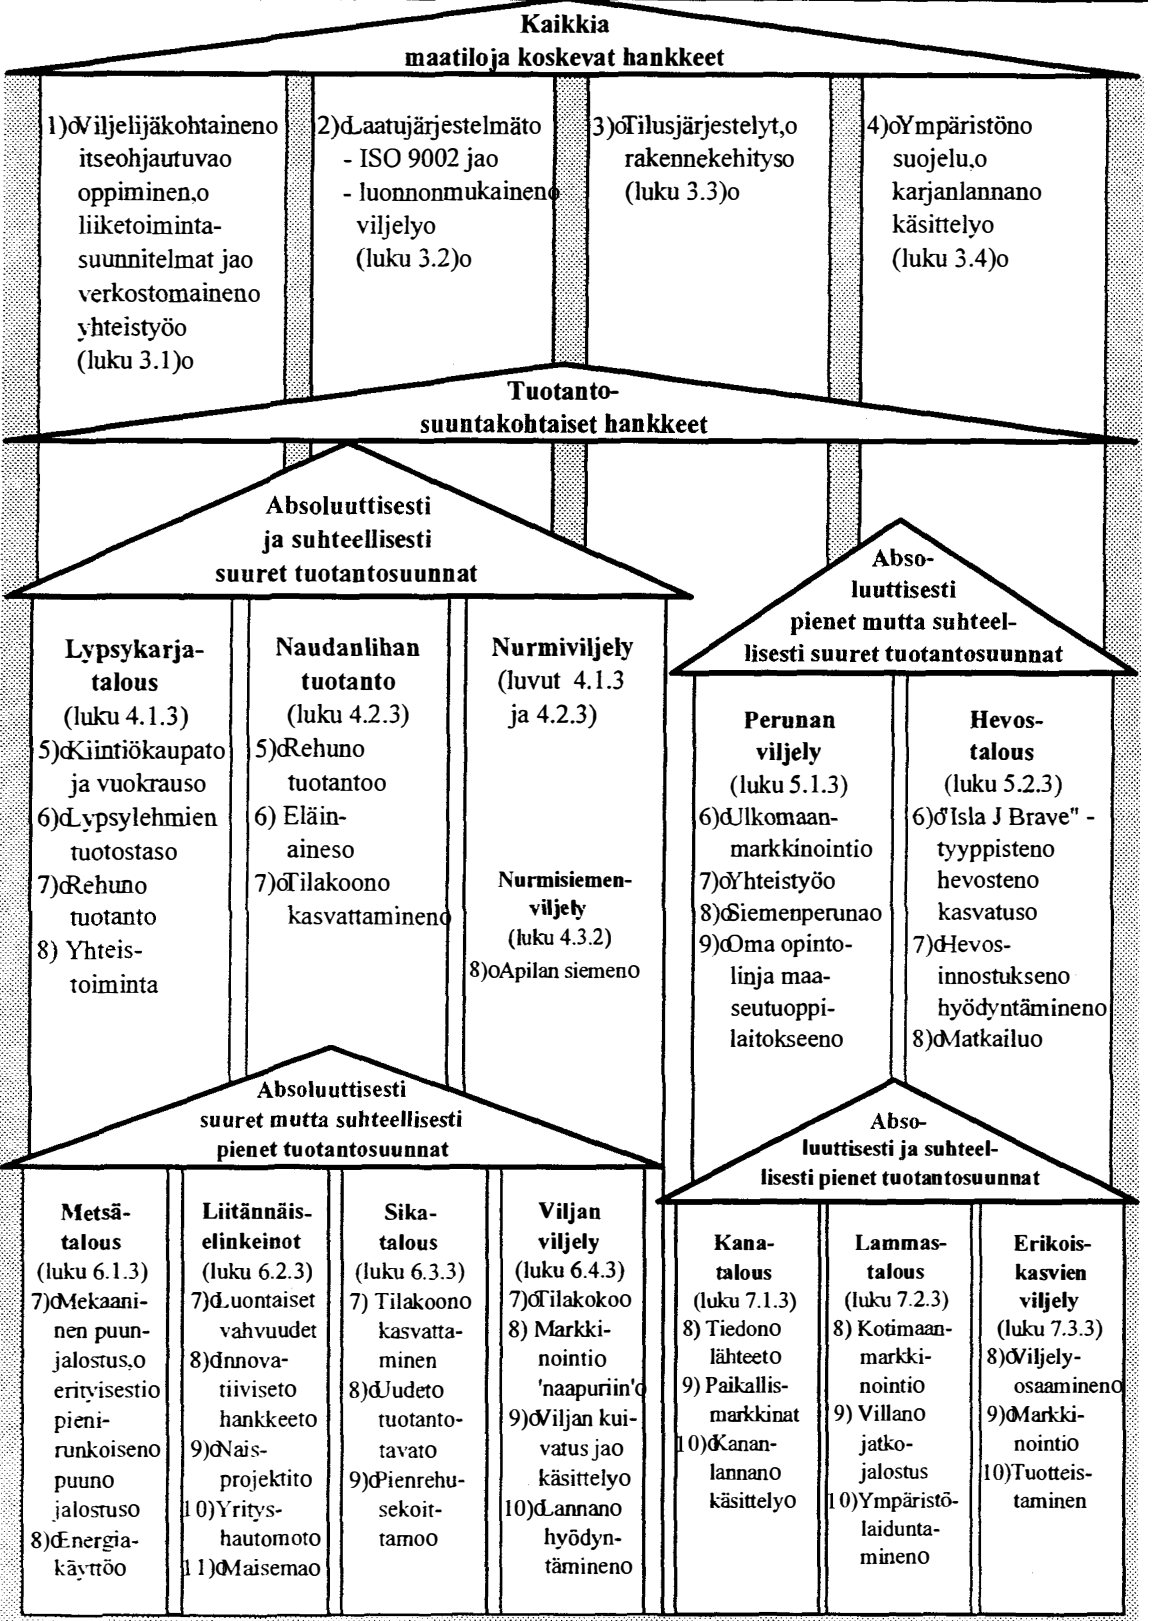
Kaikkia maatiloja koskevat hankkeet

1)oViljelijäkohtainen itseohjautuva oppiminen, liiketoimintasuunnitelmat ja verkostomainen yhteistyö (luku 3.1)o

2)oLaatujärjestelmät - ISO 9002 ja - luonnonmukainen viljely (luku 3.2)o

3)oTilusjärjestelyt, rakennekehitys (luku 3.3)o

4)oYmpäristön suojelu, karjanlannan käsittely (luku 3.4)o

Tuotantosuuntakohtaiset hankkeet

Absoluuttisesti ja suhteellisesti suuret tuotantosuunnat

Lypsykarjatalous (luku 4.1.3)
5)oKiintiökauppa ja vuokraus
6)oLypsylehmien tuotostaso
7)oRehun tuotanto
8) Yhteistoiminta

Naudanlihan tuotanto (luku 4.2.3)
5)oRehun tuotanto
6) Eläinaines
7)oTilakoon kasvattaminen

Nurmiviljely (luvut 4.1.3 ja 4.2.3)

Nurmisiemenviljely (luku 4.3.2)
8)oApilan siemen

Absoluuttisesti pienet mutta suhteellisesti suuret tuotantosuunnat

Perunan viljely (luku 5.1.3)
6)oUlkomaanmarkkinointi
7)oYhteistyö
8)oSiemenperuna
9)oOma opintolinja maaseutuoppilaitokseen

Hevostalous (luku 5.2.3)
6)o"Isla J Brave" -tyyppisten hevosten kasvatus
7)oHevosinnostuksen hyödyntäminen
8)oMatkailu

Absoluuttisesti suuret mutta suhteellisesti pienet tuotantosuunnat

Metsätalous (luku 6.1.3)
7)oMekaaninen puunjalostus, erityisesti pienirunkoisen puun jalostus
8)oEnergiakäyttö

Liitännäiselinkeinot (luku 6.2.3)
7)oLuontaiset vahvuudet
8)oInnovatiiviset hankkeet
9)oNaisprojektit
10) Yrityshautomot
11)oMaisema

Sikatalous (luku 6.3.3)
7) Tilakoon kasvattaminen
8)oUudet tuotantotavat
9)oPienrehusekoittamo

Viljan viljely (luku 6.4.3)
7)oTilakoko
8) Markkinointi 'naapuriin'
9)oViljan kuivatus ja käsittely
10)oLannan hyödyntäminen

Absoluuttisesti ja suhteellisesti pienet tuotantosuunnat

Kanatalous (luku 7.1.3)
8) Tiedon lähteet
9) Paikallismarkkinat
10)oKananlannan käsittely

Lammastalous (luku 7.2.3)
8) Kotimaanmarkkinointi
9) Villan jatkojalostus
10)oYmpäristölaiduntaminen

Erikoiskasvien viljely (luku 7.3.3)
8)oViljelyosaaminen
9)oMarkkinointi
10)Tuotteistaminen